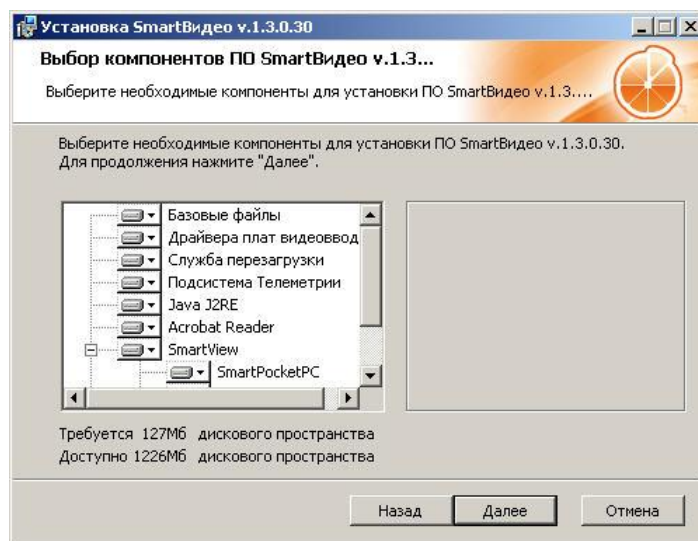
Установка SmartВидео v.1.3.0.30

Выбор компонентов ПО SmartВидео v.1.3...

Выберите необходимые компоненты для установки ПО SmartВидео v.1.3....

Выберите необходимые компоненты для установки ПО SmartВидео v.1.3.0.30. Для продолжения нажмите "Далее".

Базовые файлы
Драйвера плат видеоввод
Служба перезагрузки
Подсистема Телеметрии
Java J2RE
Acrobat Reader
SmartView
SmartPocketPC

Требуется 127Мб дискового пространства
Доступно 1226Мб дискового пространства

Назад
Далее
Отмена